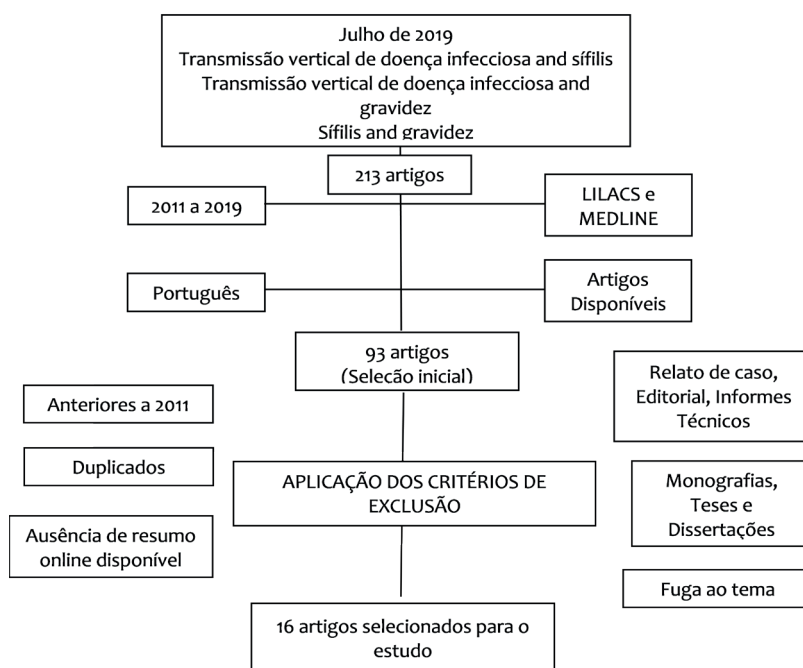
Julho de 2019
Transmissão vertical de doença infecciosa and sífilis
Transmissão vertical de doença infecciosa and gravidez
Sífilis and gravidez

213 artigos

2011 a 2019

LILACS e MEDLINE

Português

Artigos Disponíveis

93 artigos
(Seleção inicial)

Relato de caso, Editorial, Informes Técnicos

Anteriores a 2011

Duplicados

APLICAÇÃO DOS CRITÉRIOS DE EXCLUSÃO

Monografias, Teses e Dissertações

Ausência de resumo online disponível

Fuga ao tema

16 artigos selecionados para o estudo